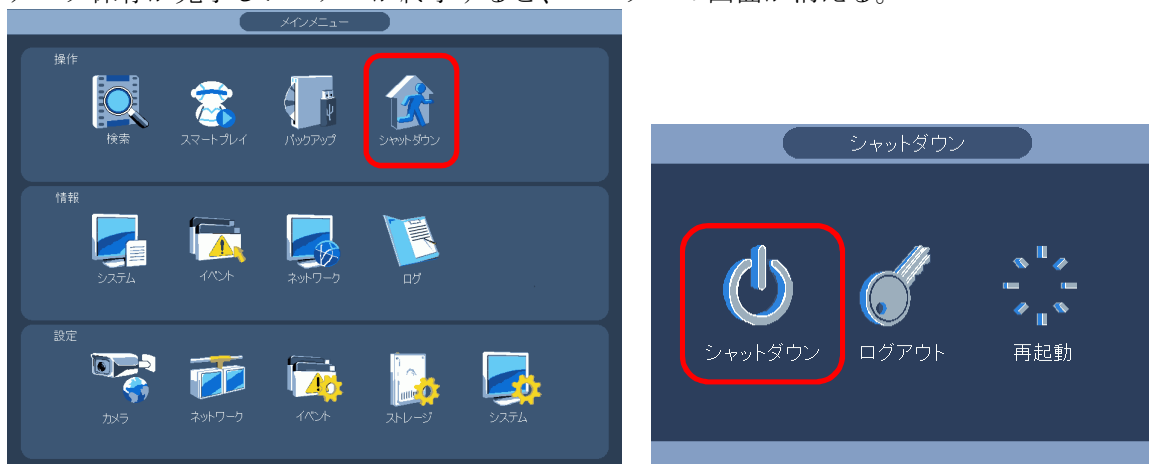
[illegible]

メインメニュー

操作

検索

スマートプレイ

バックアップ

シャットダウン

情報

システム

イベント

ネットワーク

ログ

設定

カメラ

ネットワーク

イベント

ストレージ

システム

シャットダウン

シャットダウン

ログアウト

再起動